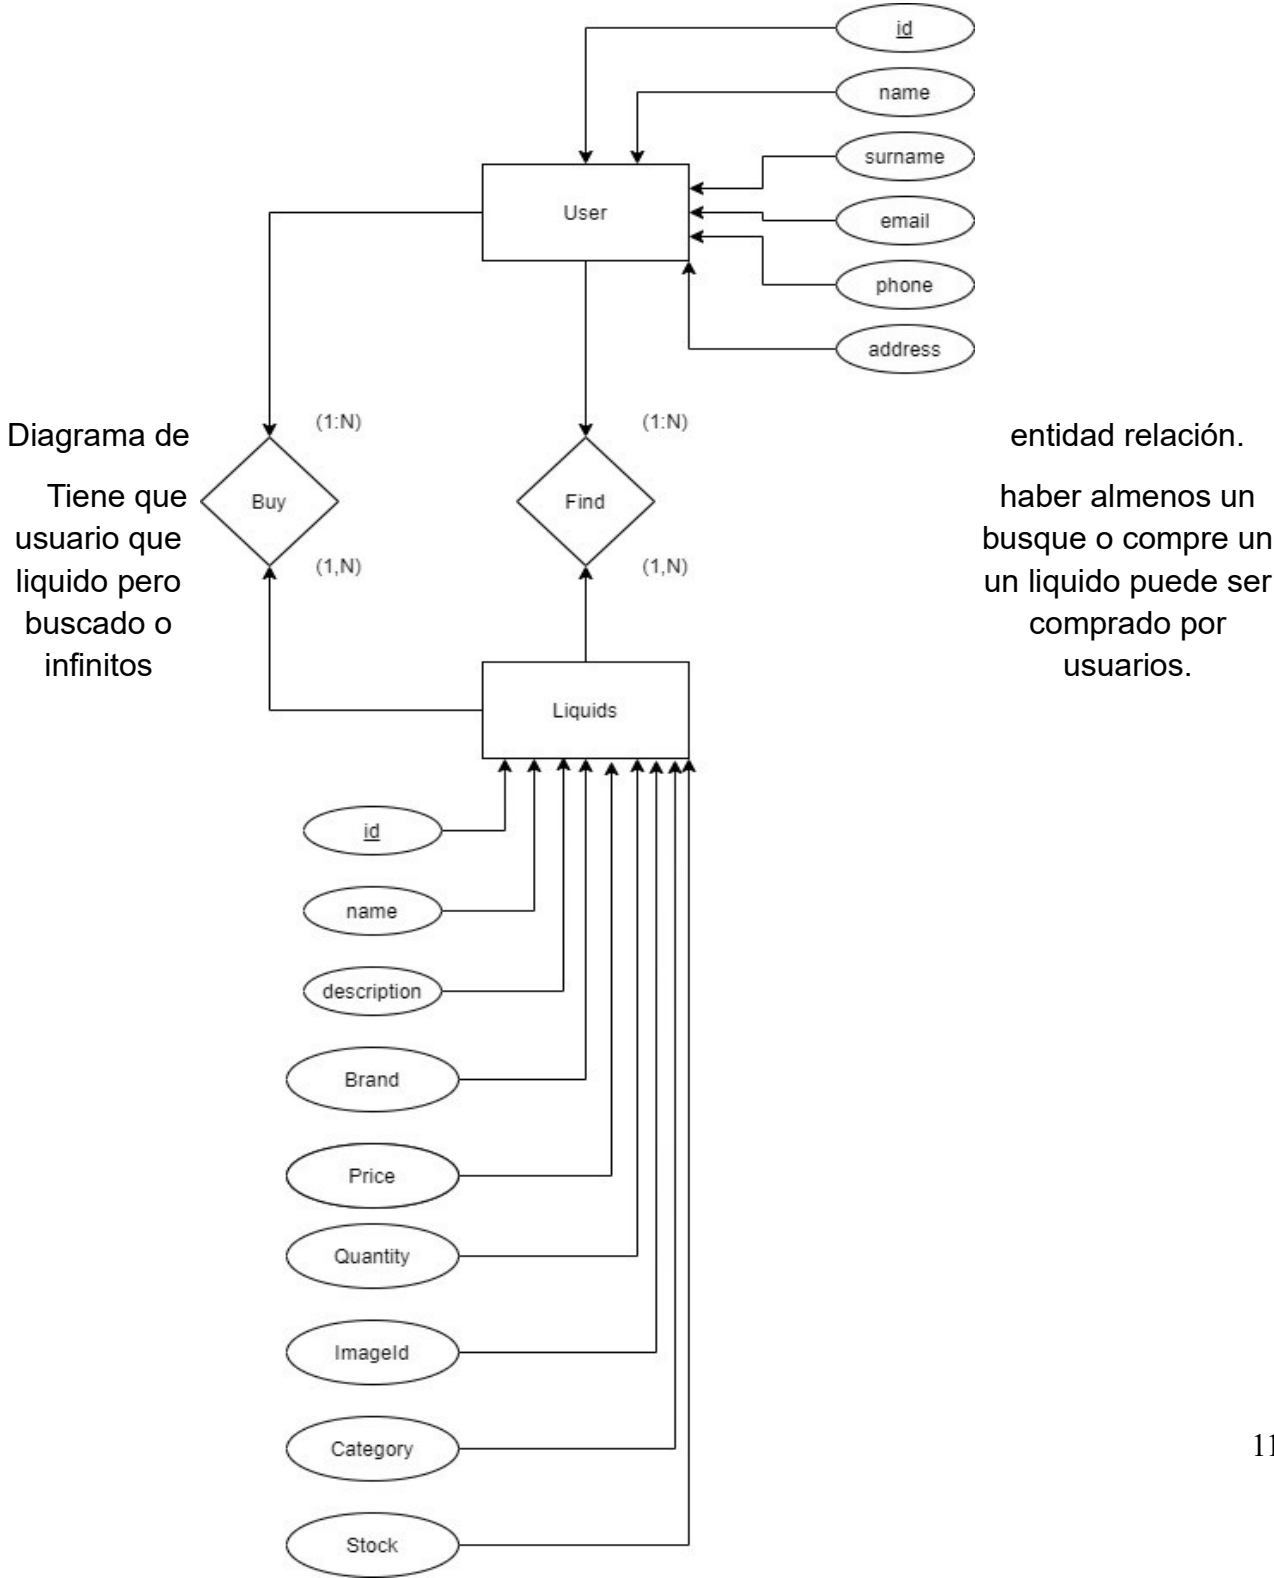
id

name

surname

email

phone

address

User

Diagrama de entidad relación.

Tiene que haber almenos un usuario que busque o compre un liquido pero un liquido puede ser buscado o comprado por infinitos usuarios.

(1:N)

Buy

(1,N)

(1:N)

Find

(1,N)

Liquids

id

name

description

Brand

Price

Quantity

ImageId

Category

Stock

11